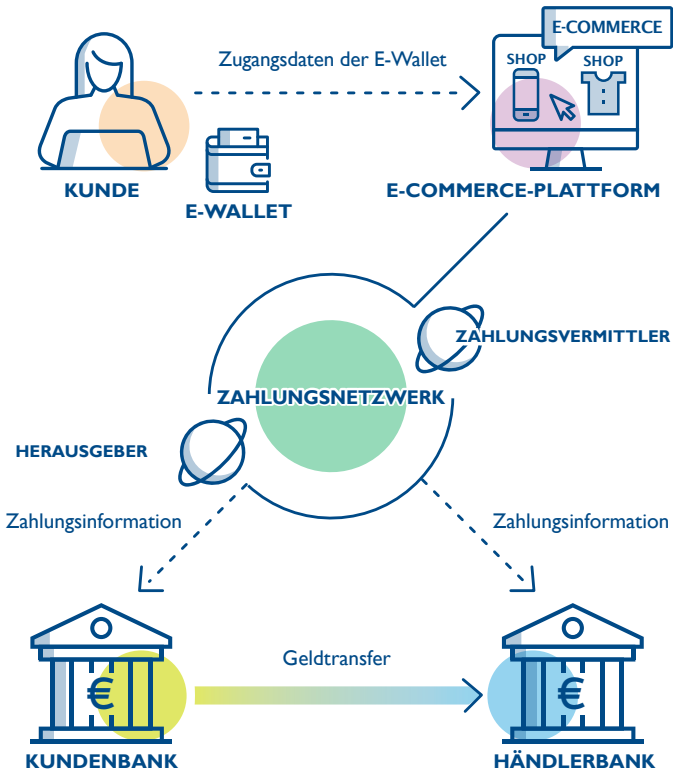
Zugangsdaten der E-Wallet

E-COMMERCE

SHOP

SHOP

KUNDE

E-WALLET

E-COMMERCE-PLATTFORM

ZAHLUNGSVERMITTLER

ZAHLUNGSNETZWERK

HERAUSGEBER

Zahlungsinformation

Zahlungsinformation

€

Geldtransfer

€

KUNDENBANK

HÄNDLERBANK